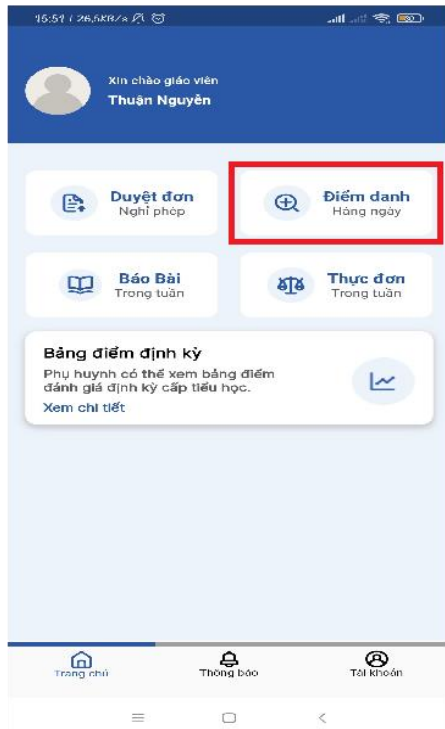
15:51 | 26,5KB/s

Xin chào giáo viên
Thuận Nguyên

Duyệt đơn
Nghỉ phép

Điểm danh
Hàng ngày

Báo Bài
Trong tuần

Thực đơn
Trong tuần

Bảng điểm định kỳ
Phụ huynh có thể xem bảng điểm đánh giá định kỳ cấp tiểu học.
Xem chi tiết

Trang chủ
Thông báo
Tài khoản